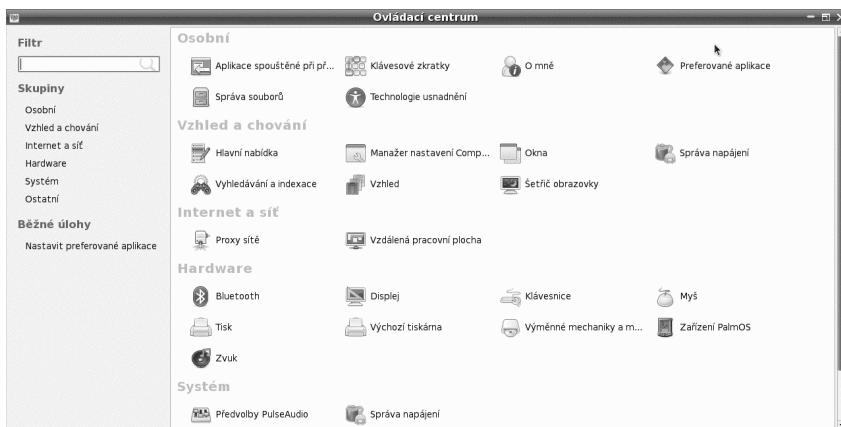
Ovládací centrum

Filtr

Skupiny
Osobní
Vzhled a chování
Internet a síť
Hardware
Systém
Ostatní

Běžné úlohy
Nastavit preferované aplikace

Osobní
Aplikace spouštěné při př...
Klávesové zkratky
O mně
Preferované aplikace
Správa souborů
Technologie usnadnění

Vzhled a chování
Hlavní nabídka
Manažer nastavení Comp...
Okna
Správa napájení
Vyhledávání a indexace
Vzhled
Šetřič obrazovky

Internet a síť
Proxy sítě
Vzdálená pracovní plocha

Hardware
Bluetooth
Displej
Klávesnice
Myš
Tisk
Výchozí tiskárna
Výměnné mechaniky a m...
Zařízení PalmOS
Zvuk

Systém
Předvolby PulseAudio
Správa napájení